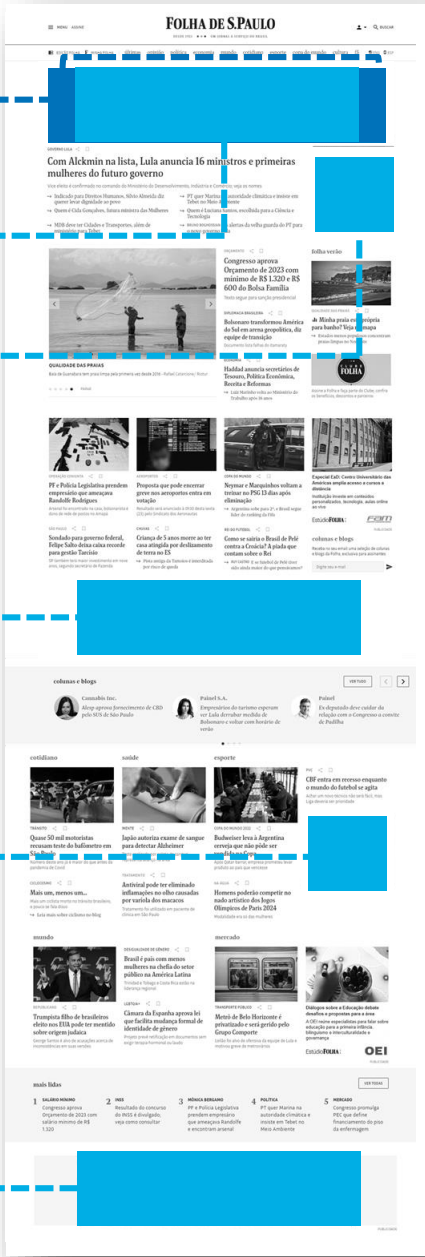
MENU ASSINE

FOLHA DE S.PAULO

DESDE 1921 ★★★ UM JORNAL A SERVIÇO DO BRASIL

BUSCAR

GOVERNO LULA

Com Alckmin na lista, Lula anuncia 16 ministros e primeiras mulheres do futuro governo

Vice eleito é confirmado no comando do Ministério do Desenvolvimento, Indústria e Comércio; veja os nomes

Indicado para Direitos Humanos, Silvio Almeida diz querer levar dignidade ao povo

Quem é Cida Gonçalves, futura ministra das Mulheres

PT quer Marina na autoridade climática e insiste em Tebet no Meio Ambiente

Quem é Luciana Santos, escolhida para a Ciência e Tecnologia

Congresso aprova Orçamento de 2023 com mínimo de R$ 1.320 e R$ 600 do Bolsa Família

Bolsonaro transformou América do Sul em arena geopolítica, diz equipe de transição

Haddad anuncia secretários de Tesouro, Política Econômica, Receita e Reformas

Folha verão

Minha praia está própria para banho? Veja o mapa

QUALIDADE DAS PRAIAS

PF e Polícia Legislativa prendem empresário que ameaçava Randolfe Rodrigues

Proposta que pode encerrar greve nos aeroportos entra em votação

Neymar e Marquinhos voltam a treinar no PSG 13 dias após eliminação

Especial EaD: Centro Universitário das Américas amplia acesso a cursos a distância

Sondado para governo federal, Felipe Salto deixa cadeira recorde para gestão Tarcísio

Criança de 5 anos morre ao ter casa atingida por deslizamento de terra no ES

Como se sairia o Brasil de Pelé contra a Croácia? A piada que contam sobre o Rei

colunas e blogs

colunas e blogs

VER TUDO

Cannabis Inc.

Painel S.A.

Painel

cotidiano

saúde

esporte

Quase 50 mil motoristas recusam teste do bafômetro em São Paulo

Japão autoriza exame de sangue para detectar Alzheimer

Budweiser leva à Argentina cerveja que não pôde ser servida no Catar

CBF entra em recesso enquanto o mundo do futebol se agita

Mais um, menos um...

Antiviral pode ter eliminado inflamações no olho causadas por varíola dos macacos

Homem poderia competir no nado artístico dos Jogos Olímpicos de Paris 2024

mundo

mercado

Brasil é país com menos mulheres na chefia do setor público na América Latina

Trumpista filho de brasileiros eleito nos EUA pode ter mentido sobre origem judaica

Câmara da Espanha aprova lei que facilita mudança formal de identidade de gênero

Metrô de Belo Horizonte é privatizado e será gerido pelo Grupo Comporte

Diálogos sobre a Educação debate desafios e propostas para a área

EstúdioFOLHA

OEI

mais lidas

VER TODAS

1 SALÁRIO MÍNIMO Congresso aprova Orçamento de 2023 com salário mínimo de R$ 1.320

2 INSS Resultado do concurso do INSS é divulgado; veja como consultar

3 MÔNICA BERGAMO PF e Polícia Legislativa prendem empresário que ameaçava Randolfe e encontram arsenal

4 POLÍTICA PT quer Marina na autoridade climática e insiste em Tebet no Meio Ambiente

5 MERCADO Congresso promulga PEC que define financiamento do piso da enfermagem

PUBLICIDADE